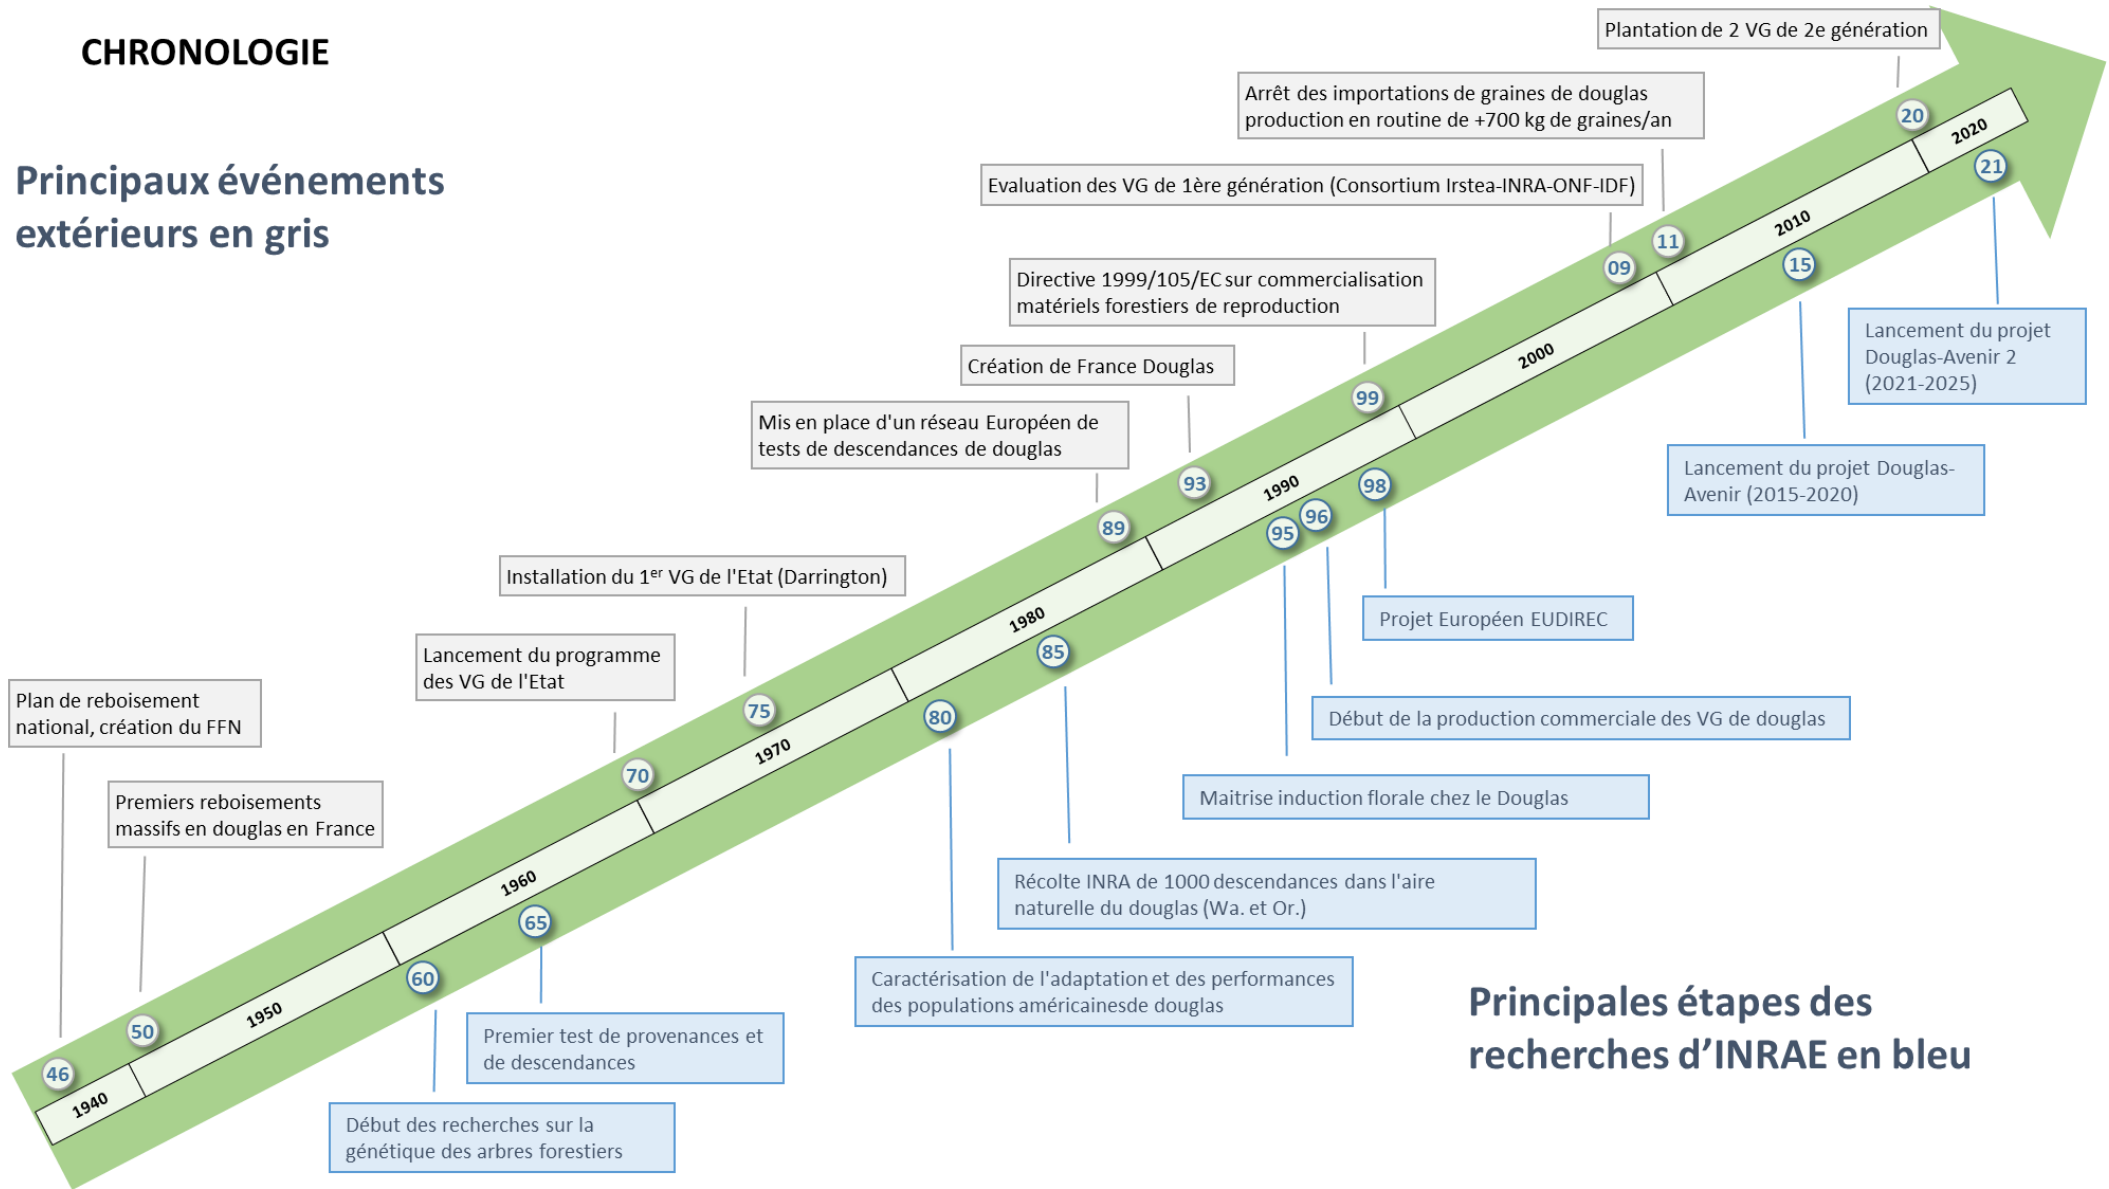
CHRONOLOGIE

Principaux événements extérieurs en gris

Plantation de 2 VG de 2e génération

Arrêt des importations de graines de douglas production en routine de +700 kg de graines/an

Evaluation des VG de 1ère génération (Consortium Irstea-INRA-ONF-IDF)

Directive 1999/105/EC sur commercialisation matériels forestiers de reproduction

Création de France Douglas

Mis en place d'un réseau Européen de tests de descendances de douglas

Installation du 1$^{er}$ VG de l'Etat (Darrington)

Lancement du programme des VG de l'Etat

Plan de reboisement national, création du FFN

Premiers reboisements massifs en douglas en France

46 50 60 65 70 75 80 85 89 93 95 96 98 99 09 11 15 20 21

1940 1950 1960 1970 1980 1990 2000 2010 2020

Lancement du projet Douglas-Avenir 2 (2021-2025)

Lancement du projet Douglas-Avenir (2015-2020)

Projet Européen EUDIREC

Début de la production commerciale des VG de douglas

Maitrise induction florale chez le Douglas

Récolte INRA de 1000 descendances dans l'aire naturelle du douglas (Wa. et Or.)

Caractérisation de l'adaptation et des performances des populations américainesde douglas

Premier test de provenances et de descendances

Début des recherches sur la génétique des arbres forestiers

Principales étapes des recherches d'INRAE en bleu